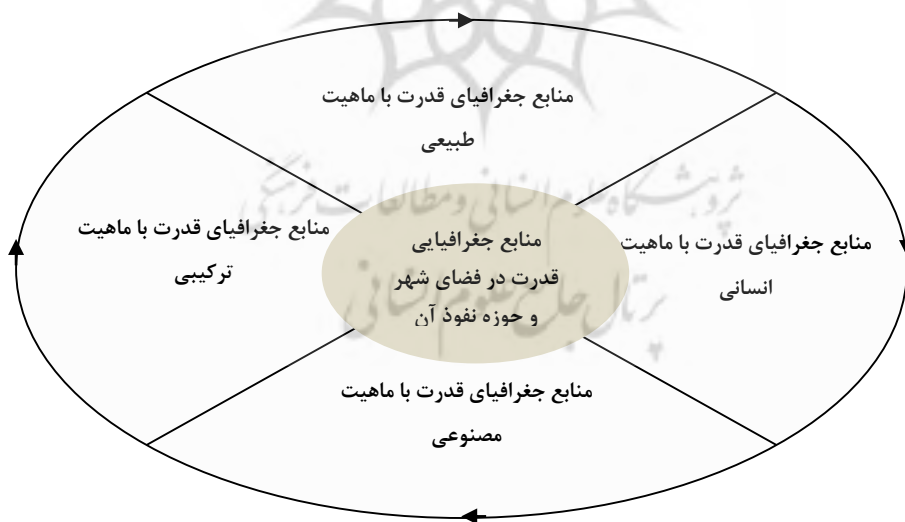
منابع جغرافیای قدرت با ماهیت طبیعی

منابع جغرافیای قدرت با ماهیت ترکیبی

منابع جغرافیایی قدرت در فضای شهر و حوزه نفوذ آن

منابع جغرافیای قدرت با ماهیت انسانی

منابع جغرافیای قدرت با ماهیت مصنوعی

پژوهشگاه علوم انسانی و مطالعات فرهنگی
پرتال جامع علوم انسانی